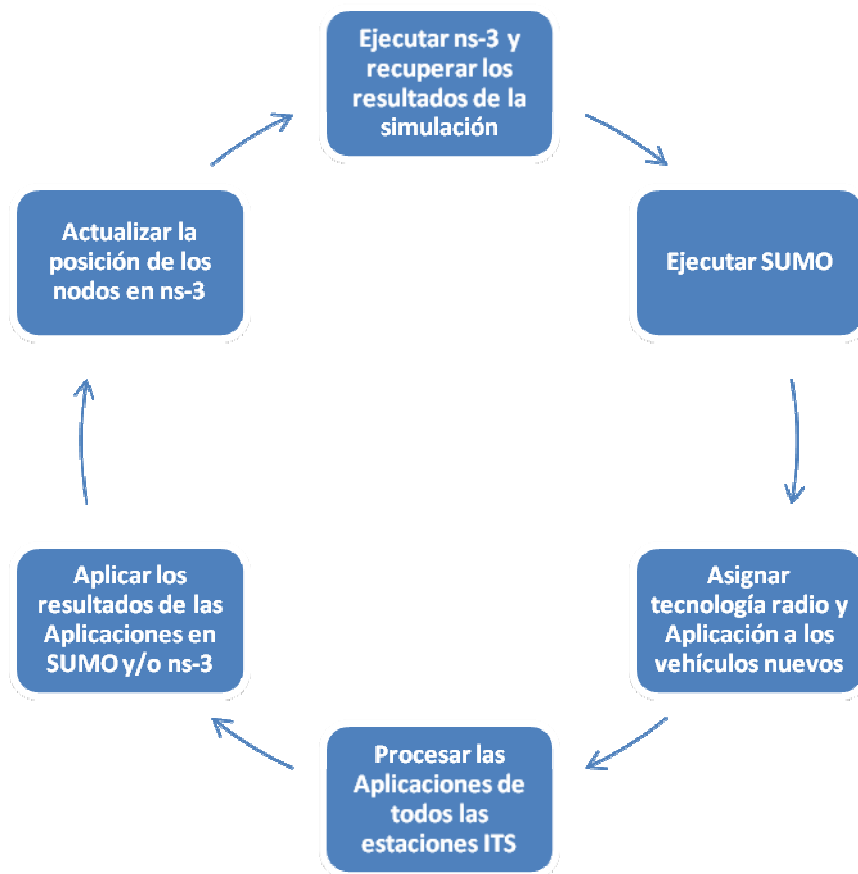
Ejecutar ns-3 y recuperar los resultados de la simulación

Ejecutar SUMO

Asignar tecnología radio y Aplicación a los vehículos nuevos

Procesar las Aplicaciones de todos las estaciones ITS

Aplicar los resultados de las Aplicaciones en SUMO y/o ns-3

Actualizar la posición de los nodos en ns-3